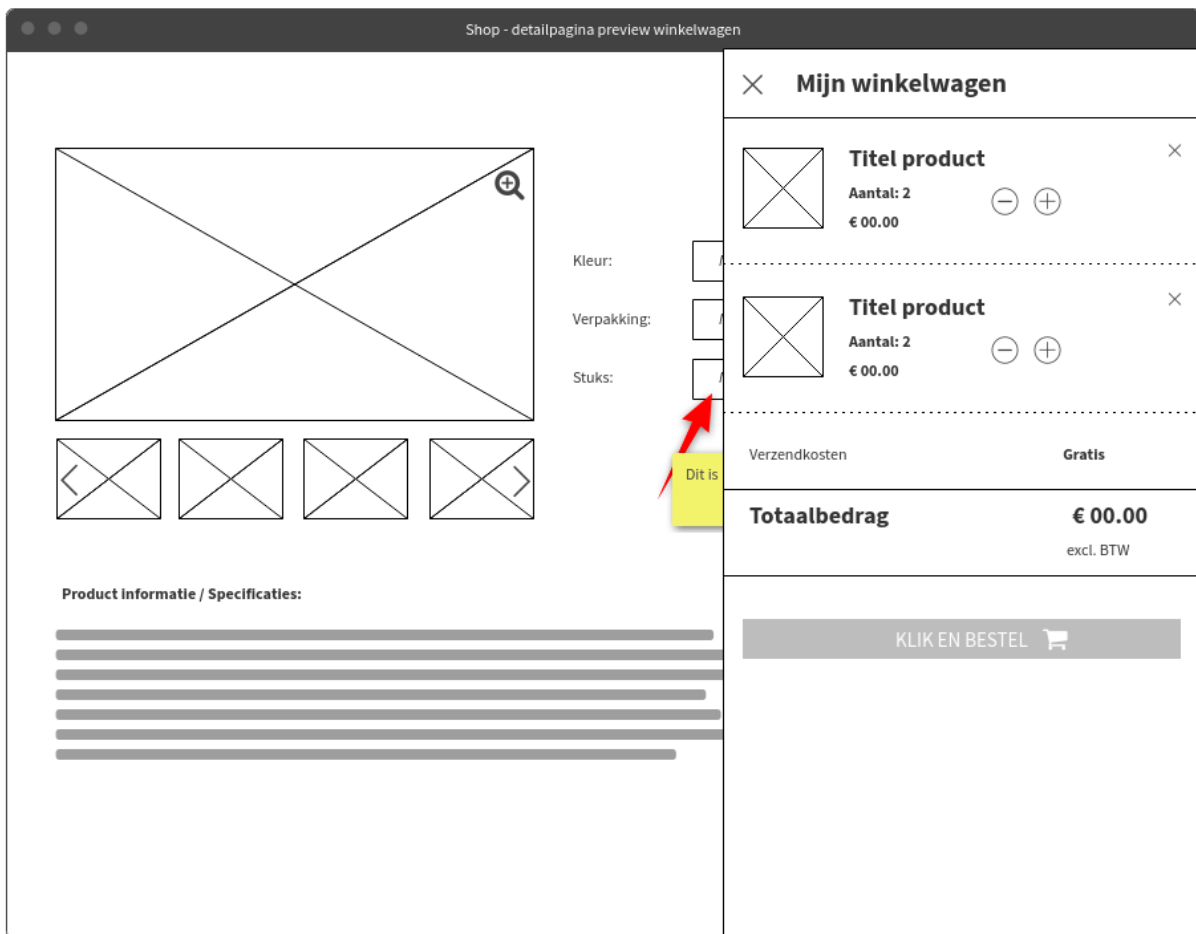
Shop - detailpagina preview winkelwagen

Kleur:

Verpakking:

Stuks:

Dit is

Product informatie / Specificaties:

Mijn winkelwagen

Titel product
Aantal: 2
€ 00.00

Titel product
Aantal: 2
€ 00.00

Verzendkosten Gratis

Totaalbedrag € 00.00
excl. BTW

KLIK EN BESTEL